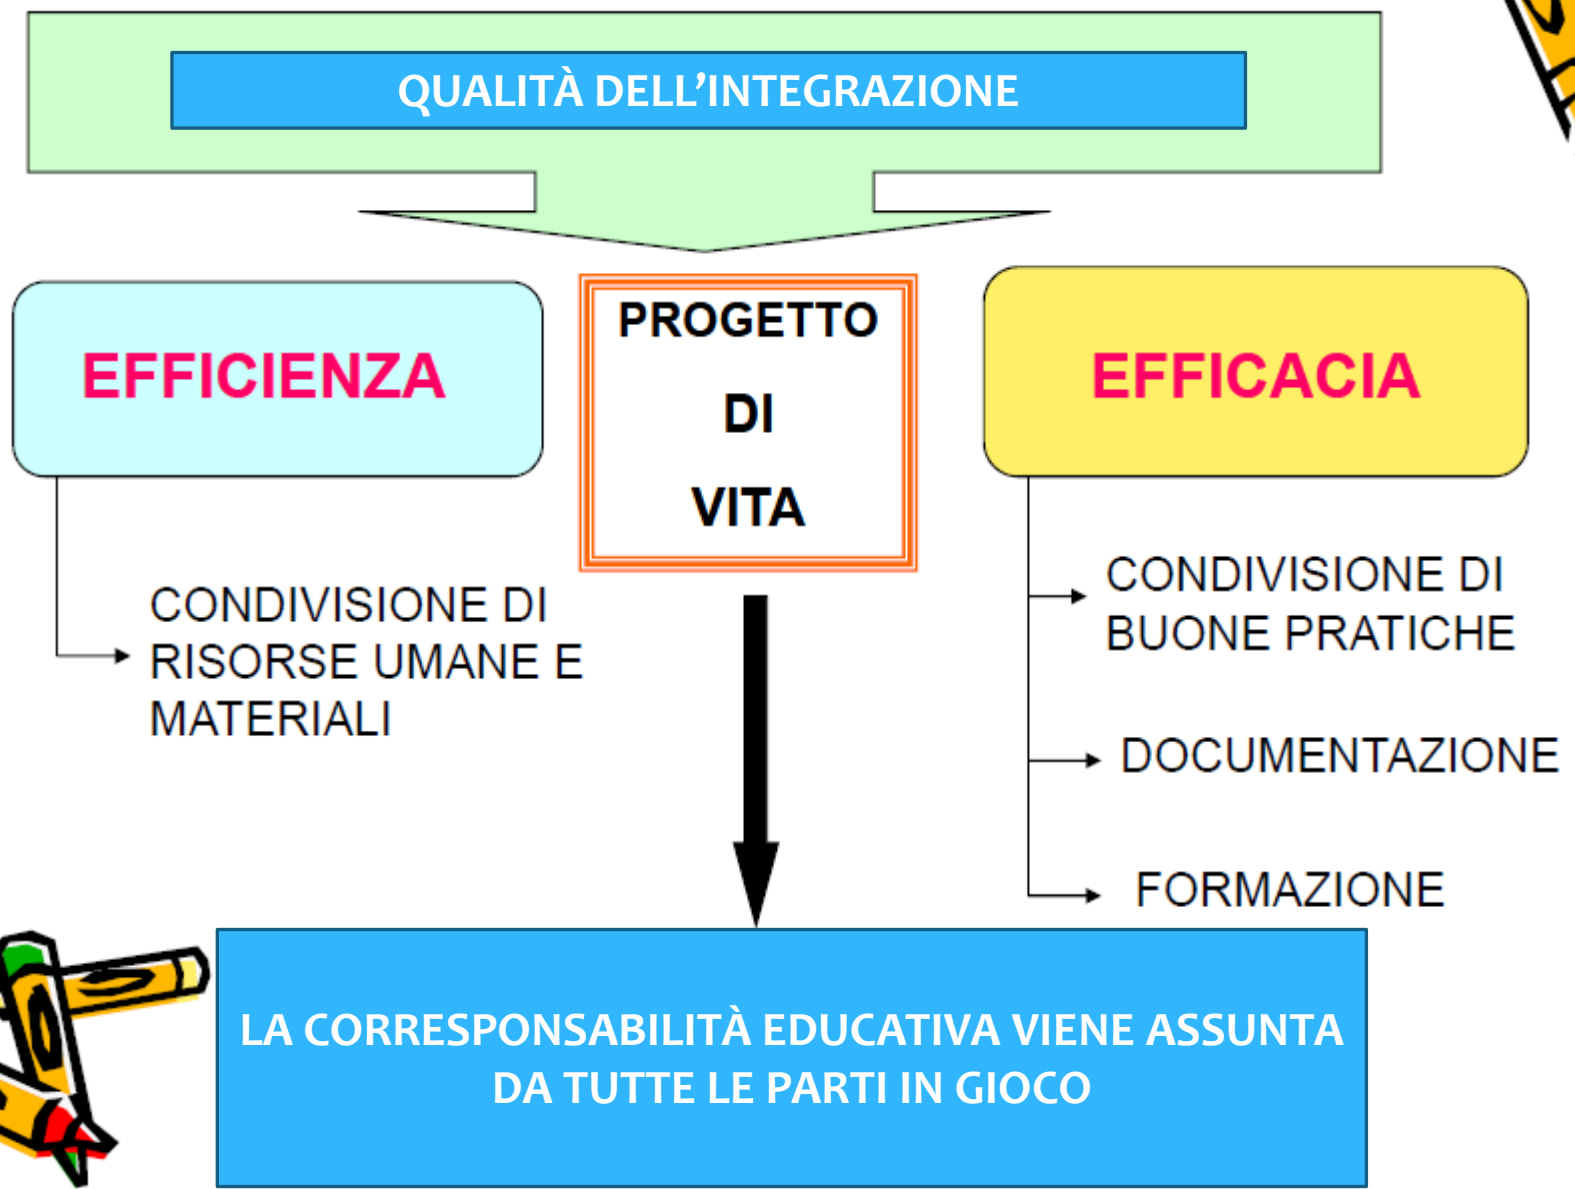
QUALITÀ DELL’INTEGRAZIONE

EFFICIENZA

PROGETTO DI VITA

EFFICACIA

CONDIVISIONE DI RISORSE UMANE E MATERIALI

CONDIVISIONE DI BUONE PRATICHE

DOCUMENTAZIONE

FORMAZIONE

LA CORRESPONSABILITÀ EDUCATIVA VIENE ASSUNTA DA TUTTE LE PARTI IN GIOCO